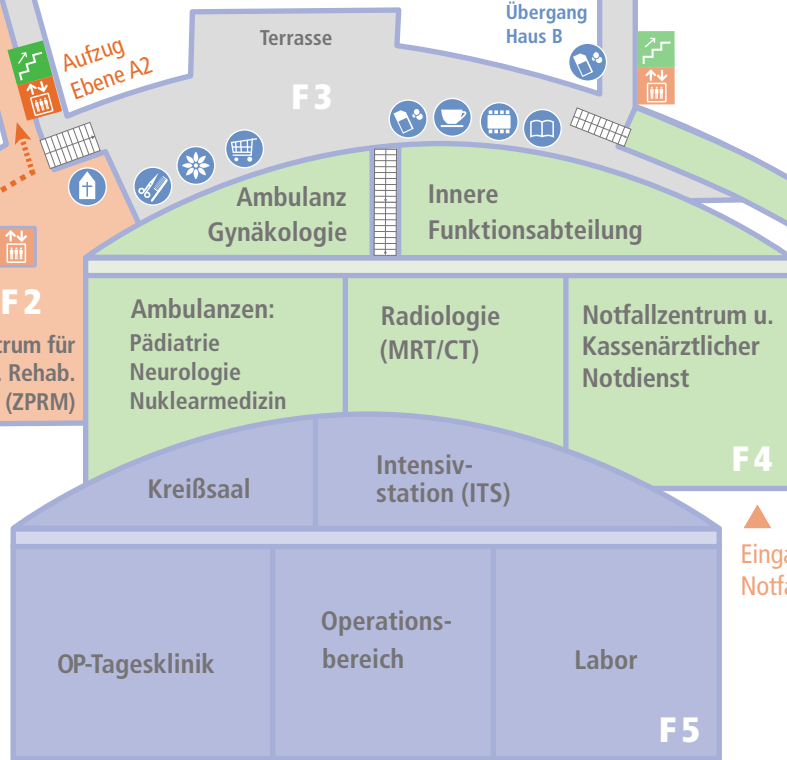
Übergang Haus B

Terrasse

Aufzug Ebene A2

F3

Ambulanz Gynäkologie

Innere Funktionsabteilung

F2

trum für . Rehab. (ZPRM)

Ambulanzen:
Pädiatrie
Neurologie
Nuklearmedizin

Radiologie (MRT/CT)

Notfallzentrum u. Kassenärztlicher Notdienst

F4

Kreißsaal

Intensivstation (ITS)

Einga Notfa

OP-Tagesklinik

Operationsbereich

Labor

F5